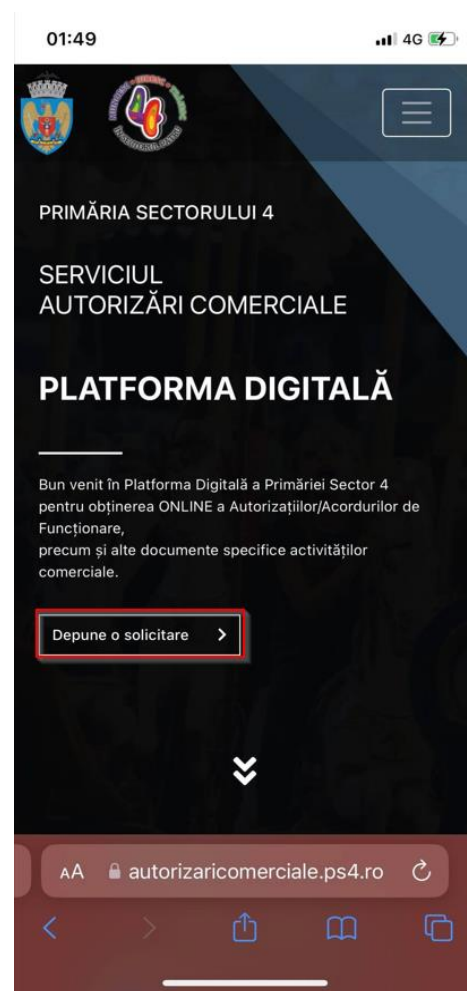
01:49

4G

PRIMĂRIA SECTORULUI 4

SERVICIUL AUTORIZĂRI COMERCIALE

PLATFORMA DIGITALĂ

Bun venit în Platforma Digitală a Primăriei Sector 4 pentru obținerea ONLINE a Autorizațiilor/Acordurilor de Funcționare,
precum și alte documente specifice activităților comerciale.

Depune o solicitare >

AA autorizaricomerciale.ps4.ro